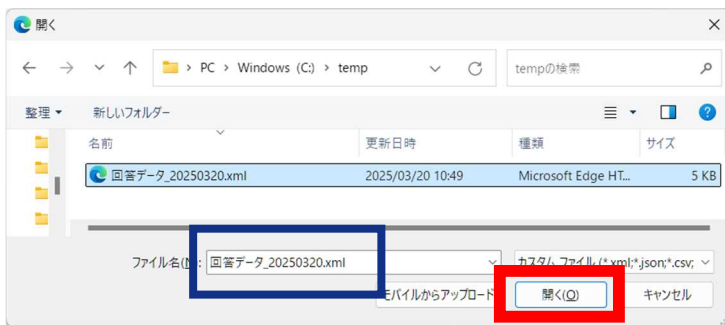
開く

PC > Windows (C:) > temp

tempの検索

整理 ▾ 新しいフォルダー

| 名前 | 更新日時 | 種類 | サイズ |
|---|---|---|---|
| 回答データ_20250320.xml | 2025/03/20 10:49 | Microsoft Edge HT... | 5 KB |

ファイル名(N): 回答データ_20250320.xml

カスタム ファイル (*.xml;*.json;*.csv;

モバイルからアップロード

開く(O)

キャンセル